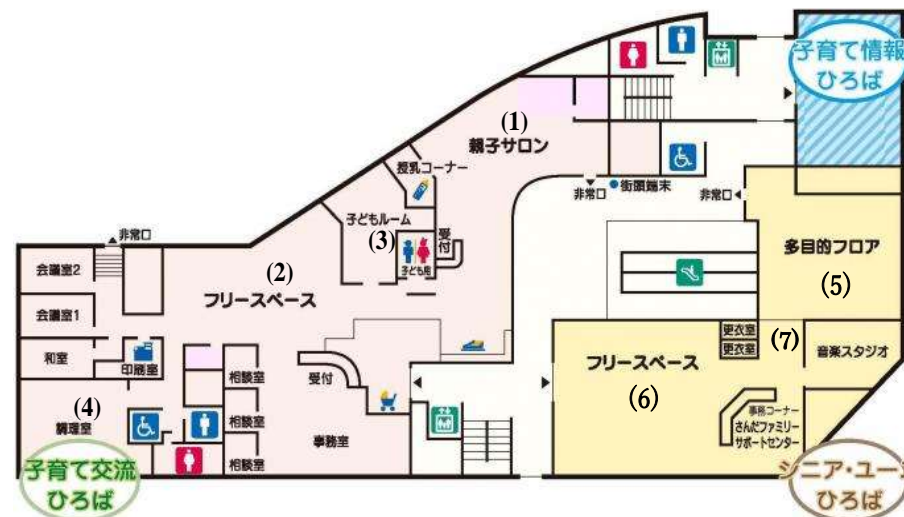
子育て情報
ひろば

(1)
親子サロン

授乳コーナー

非常口
街頭端末
非常口

子どもルーム
(3)
受付
子ども用

非常口

会議室2

会議室1

和室

印刷室

(4)
調理室

(2)
フリースペース

相談室
相談室
相談室

受付

事務室

多目的フロア
(5)

更衣室
更衣室
(7)
音楽スタジオ

フリースペース
(6)

事務コーナー
さんだファミリーサポートセンター

子育て交流
ひろば

シニア・ユー
ひろば